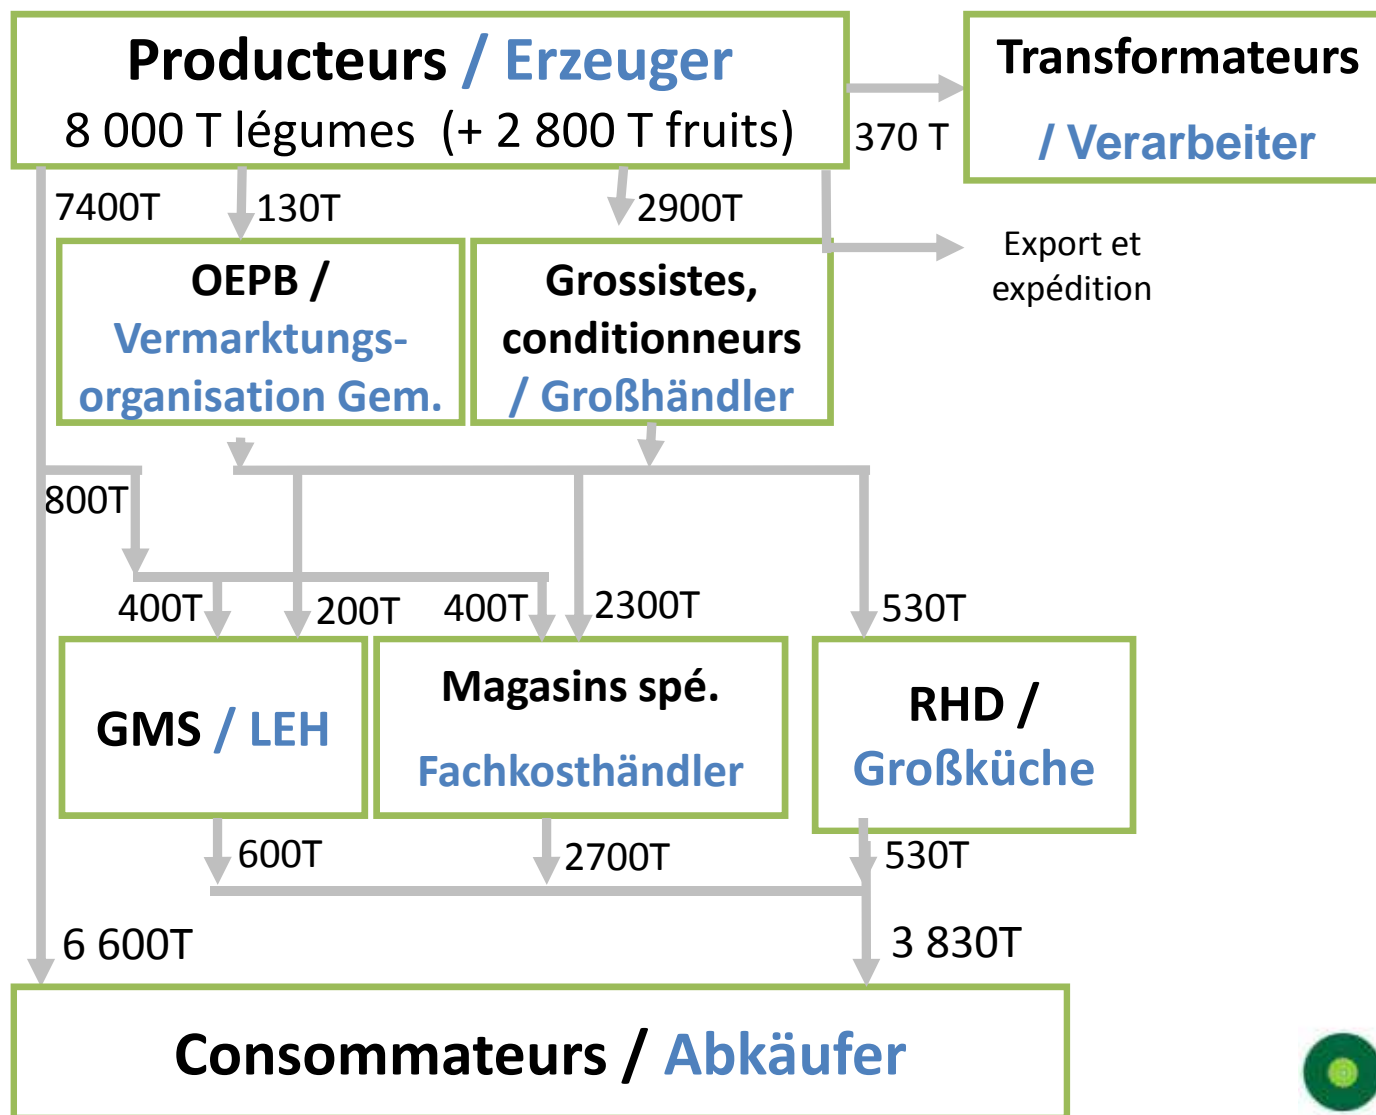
Producteurs / Erzeuger
8 000 T légumes (+ 2 800 T fruits)

370 T

Transformateurs / Verarbeiter

7400T

130T

2900T

Export et expédition

OEPB / Vermarktungsorganisation Gem.

Grossistes, conditionneurs / Großhändler

800T

400T

200T

400T

2300T

530T

GMS / LEH

Magasins spé. Fachkosthändler

RHD / Großküche

600T

2700T

530T

6 600T

3 830T

Consommateurs / Abkäufer